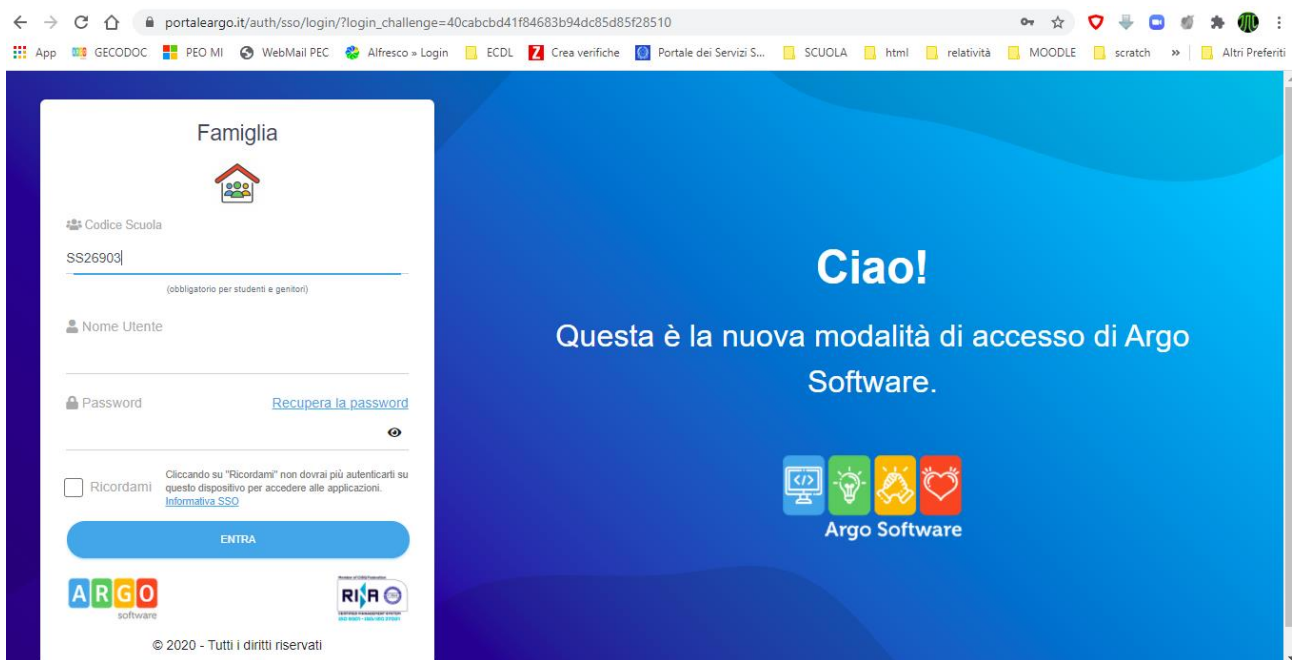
portaleargo.it/auth/sso/login/?login_challenge=40cabcbd41f84683b94dc85d85f28510

App GECODOC PEO MI WebMail PEC Alfresco » Login ECDL Crea verifiche Portale dei Servizi S... SCUOLA html relatività MOODLE scratch » Altri Preferiti

Famiglia

Codice Scuola

SS26903

(obbligatorio per studenti e genitori)

Nome Utente

Password

Recupera la password

Ricordami

Cliccando su "Ricordami" non dovrai più autenticarti su questo dispositivo per accedere alle applicazioni. Informativa SSO

ENTRA

ARGO software

RINA

© 2020 - Tutti i diritti riservati

Ciao!

Questa è la nuova modalità di accesso di Argo Software.

Argo Software